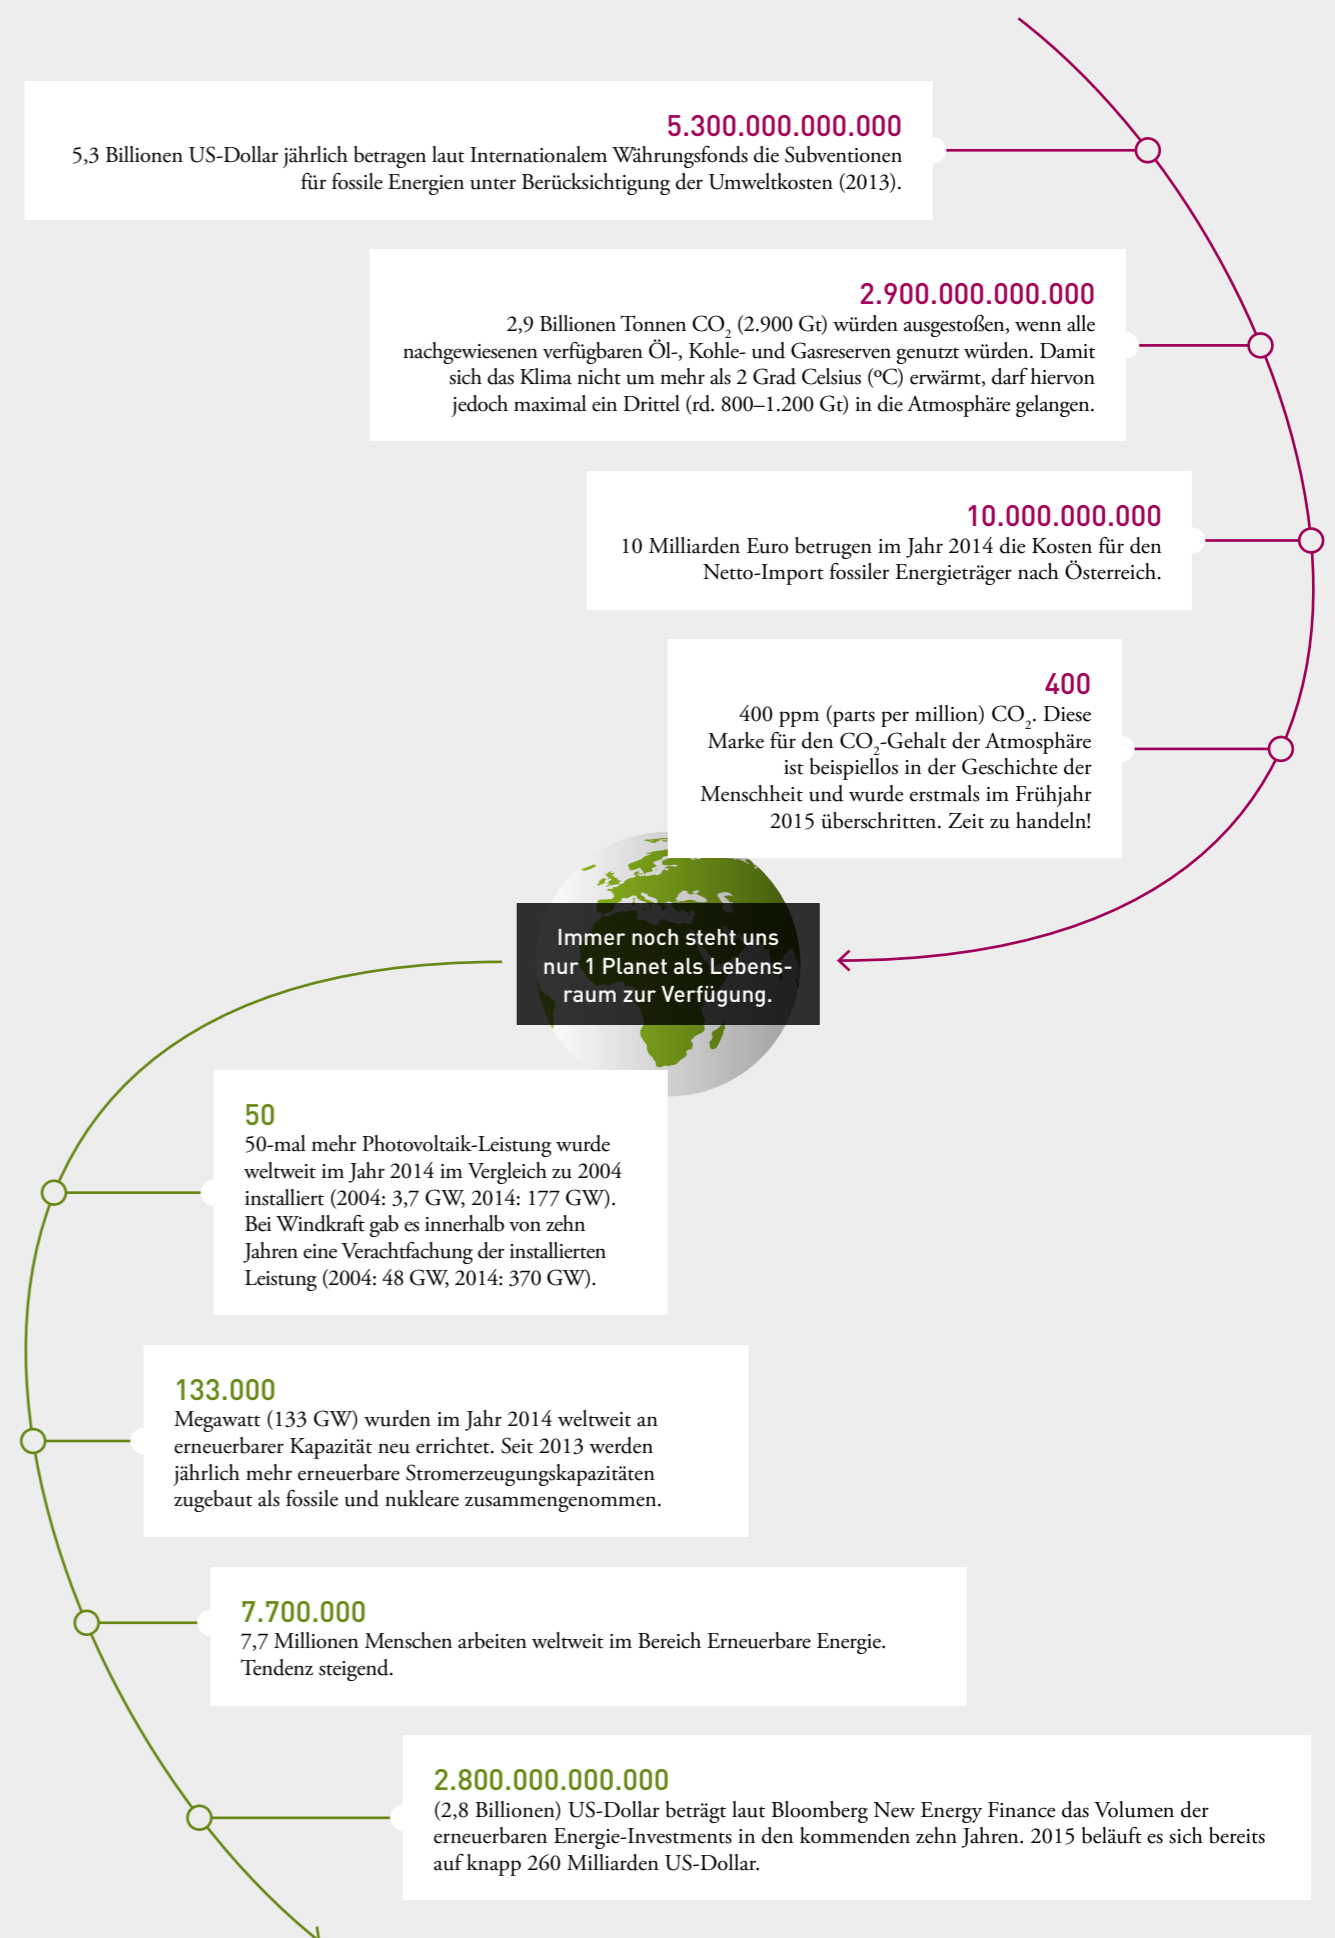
5.300.000.000.000
5,3 Billionen US-Dollar jährlich betragen laut Internationalem Währungsfonds die Subventionen für fossile Energien unter Berücksichtigung der Umweltkosten (2013).

2.900.000.000.000
2,9 Billionen Tonnen $CO_2$ (2.900 Gt) würden ausgestoßen, wenn alle nachgewiesenen verfügbaren Öl-, Kohle- und Gasreserven genutzt würden. Damit sich das Klima nicht um mehr als 2 Grad Celsius (ºC) erwärmt, darf hiervon jedoch maximal ein Drittel (rd. 800–1.200 Gt) in die Atmosphäre gelangen.

10.000.000.000
10 Milliarden Euro betrugen im Jahr 2014 die Kosten für den Netto-Import fossiler Energieträger nach Österreich.

400
400 ppm (parts per million) $CO_2$. Diese Marke für den $CO_2$-Gehalt der Atmosphäre ist beispiellos in der Geschichte der Menschheit und wurde erstmals im Frühjahr 2015 überschritten. Zeit zu handeln!

Immer noch steht uns nur 1 Planet als Lebensraum zur Verfügung.

50
50-mal mehr Photovoltaik-Leistung wurde weltweit im Jahr 2014 im Vergleich zu 2004 installiert (2004: 3,7 GW, 2014: 177 GW). Bei Windkraft gab es innerhalb von zehn Jahren eine Verachtfachung der installierten Leistung (2004: 48 GW, 2014: 370 GW).

133.000
Megawatt (133 GW) wurden im Jahr 2014 weltweit an erneuerbarer Kapazität neu errichtet. Seit 2013 werden jährlich mehr erneuerbare Stromerzeugungskapazitäten zugebaut als fossile und nukleare zusammengenommen.

7.700.000
7,7 Millionen Menschen arbeiten weltweit im Bereich Erneuerbare Energie. Tendenz steigend.

2.800.000.000.000
(2,8 Billionen) US-Dollar beträgt laut Bloomberg New Energy Finance das Volumen der erneuerbaren Energie-Investments in den kommenden zehn Jahren. 2015 beläuft es sich bereits auf knapp 260 Milliarden US-Dollar.